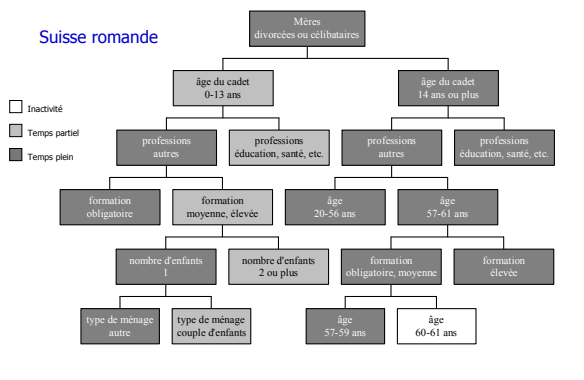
Suisse romande

Inactivité

Temps partiel

Temps plein

Mères divorcées ou célibataires

âge du cadet 0-13 ans

âge du cadet 14 ans ou plus

professions autres

professions éducation, santé, etc.

professions autres

professions éducation, santé, etc.

formation obligatoire

formation moyenne, élevée

âge 20-56 ans

âge 57-61 ans

nombre d'enfants 1

nombre d'enfants 2 ou plus

formation obligatoire, moyenne

formation élevée

type de ménage autre

type de ménage couple d'enfants

âge 57-59 ans

âge 60-61 ans